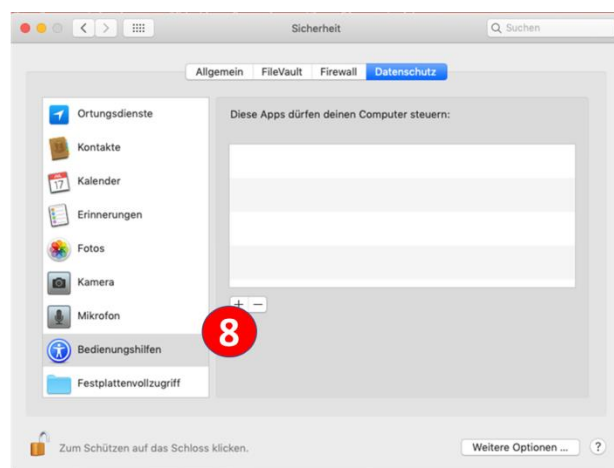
Sicherheit

Suchen

Allgemein | FileVault | Firewall | Datenschutz

Ortungsdienste
Kontakte
17 Kalender
Erinnerungen
Fotos
Kamera
Mikrofon
Bedienungshilfen
Festplattenvollzugriff

Diese Apps dürfen deinen Computer steuern:

+ −

8

Zum Schützen auf das Schloss klicken.

Weitere Optionen ...

?